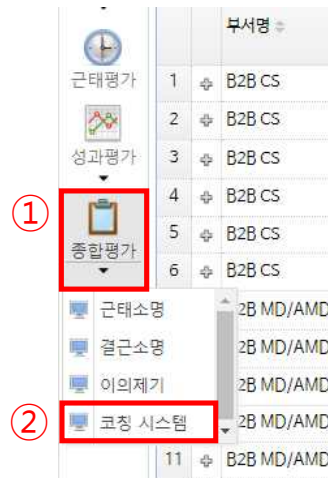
근태평가

성과평가

①

종합평가

근태소명

결근소명

이의제기

②

코칭 시스템

| | | 부서명 |
|---|---|---|
| 1 | + | B2B CS |
| 2 | + | B2B CS |
| 3 | + | B2B CS |
| 4 | + | B2B CS |
| 5 | + | B2B CS |
| 6 | + | B2B CS |
| | | 2B MD/AMD |
| | | 2B MD/AMD |
| | | 2B MD/AMD |
| | | 2B MD/AMD |
| 11 | + | B2B MD/AMD |